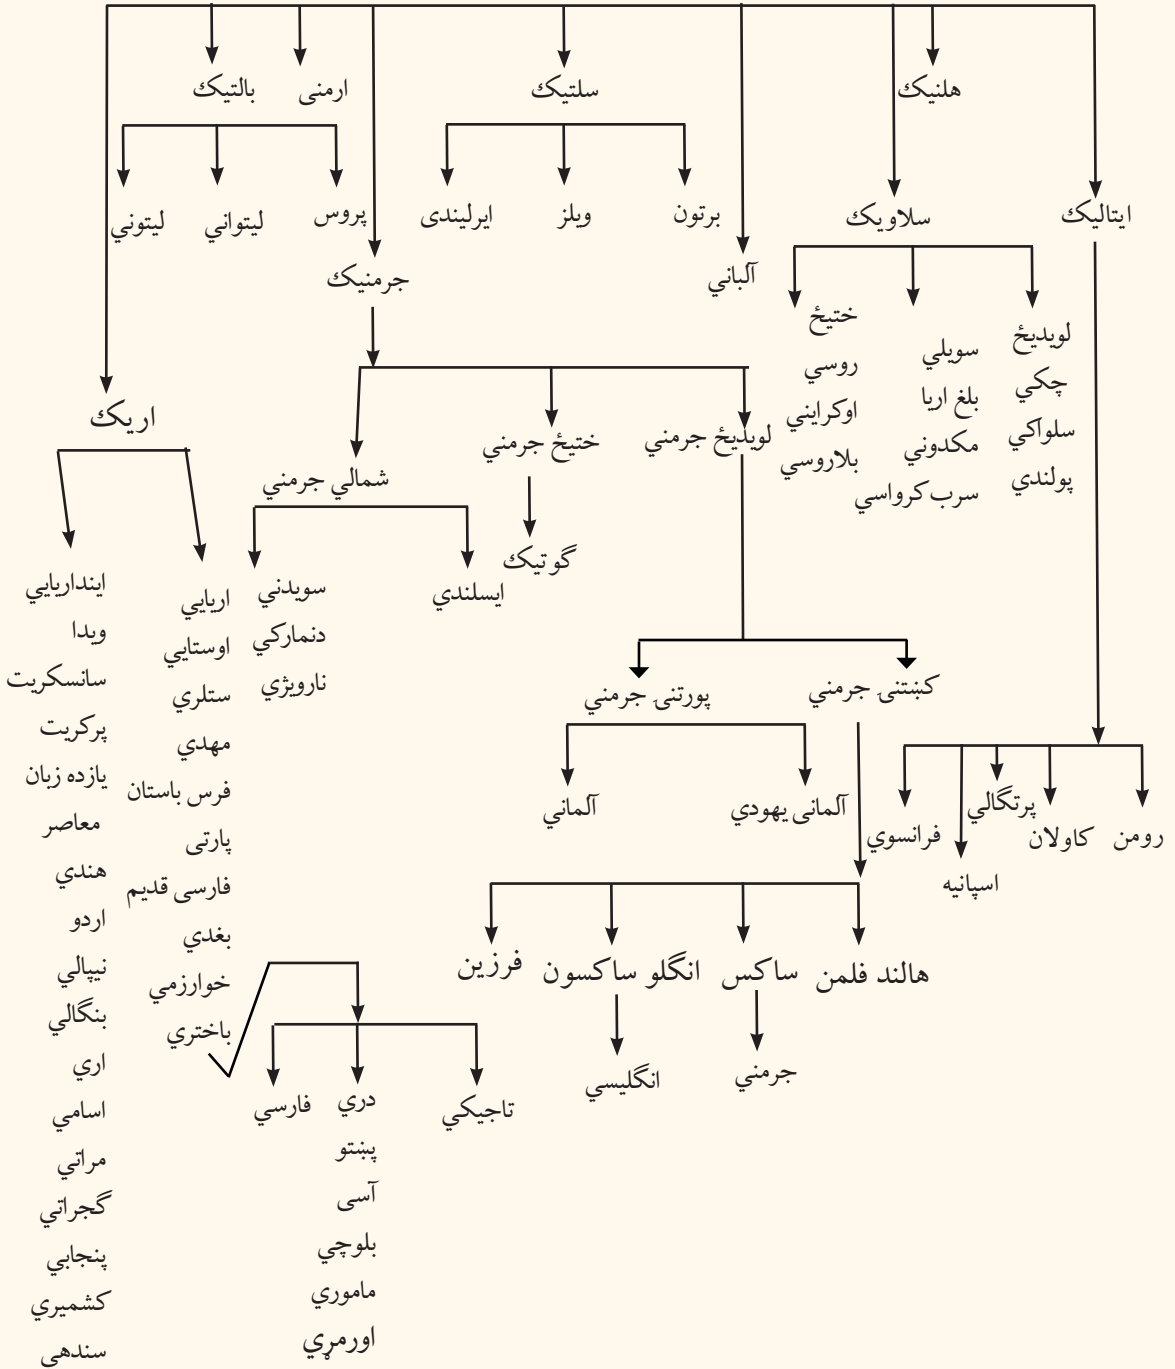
ارمني
بالتيک
سلتيک
هلنيک

پروس
ليتواني
ليتوني

برتون
ويلز
ايرليندی

آلباني

سلاويک
ايتاليک

جرمنيک

لويديځ
چکي
سلواکي
پولندي

سويلي
بلغ اريا
مکدوني
سرب کرواسي

ختيځ
روسي
اوکرايني
بلاروسي

اريک

لويديځ جرمني
ختيځ جرمني
شمالي جرمني

گوتيک

ايسلندي

سويدني
دنمارکي
ناروېژي

کښتنی جرمني
پورتنی جرمني

آلماني يهودي
آلماني

رومن
کاولان
پرتگالي
اسپانيه
فرانسوي

هالند فلمن
ساکس
انگلو ساکسون
فرزين

جرمني
انگليسي

اريايي
اوستايي
ستلري
مهدي
فرس باستان
پارتي
فارسی قديم
بغدي
خوارزمي
باختري

ايندارايي
ويدا
سانسکريت
پرکريت
يازده زبان
معاصر
هندي
اردو
نيپالي
بنگالي
اري
اسامي
مراتي
گجراتي
پنجابي
کشميري
سندهي

تاجيکي
دري
فارسي

پښتو
آسي
بلوچي
اماموري
اورمړي